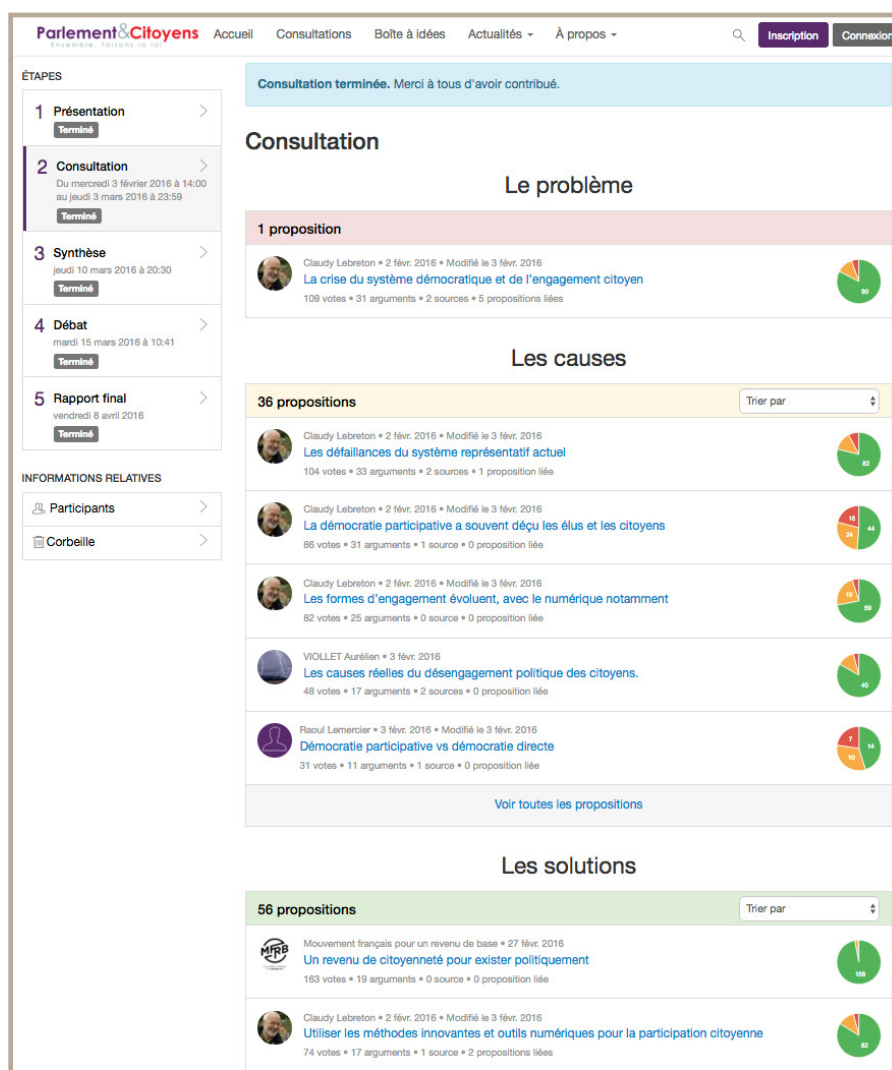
Parlement&Citoyens
Ensemble, faisons la loi

Accueil Consultations Boîte à idées Actualités À propos Inscription Connexion

ÉTAPES

1 Présentation
Terminé

2 Consultation
Du mercredi 3 février 2016 à 14:00 au jeudi 3 mars 2016 à 23:59
Terminé

3 Synthèse
jeudi 10 mars 2016 à 20:30
Terminé

4 Débat
mardi 15 mars 2016 à 10:41
Terminé

5 Rapport final
vendredi 8 avril 2016
Terminé

INFORMATIONS RELATIVES

Participants

Corbeille

Consultation terminée. Merci à tous d'avoir contribué.

Consultation

Le problème

1 proposition

Claudy Lebreton • 2 févr. 2016 • Modifié le 3 févr. 2016
La crise du système démocratique et de l'engagement citoyen
109 votes • 31 arguments • 2 sources • 5 propositions liées
90

Les causes

36 propositions
Trier par

Claudy Lebreton • 2 févr. 2016 • Modifié le 3 févr. 2016
Les défaillances du système représentatif actuel
104 votes • 33 arguments • 2 sources • 1 proposition liée
82

Claudy Lebreton • 2 févr. 2016 • Modifié le 3 févr. 2016
La démocratie participative a souvent déçu les élus et les citoyens
86 votes • 31 arguments • 1 source • 0 proposition liée
16 44 24

Claudy Lebreton • 2 févr. 2016 • Modifié le 3 févr. 2016
Les formes d'engagement évoluent, avec le numérique notamment
82 votes • 25 arguments • 0 source • 0 proposition liée
19 58

VIOLLET Aurélien • 3 févr. 2016
Les causes réelles du désengagement politique des citoyens.
48 votes • 17 arguments • 2 sources • 0 proposition liée
40

Raoul Lemercier • 3 févr. 2016 • Modifié le 3 févr. 2016
Démocratie participative vs démocratie directe
31 votes • 11 arguments • 1 source • 0 proposition liée
7 14 10

Voir toutes les propositions

Les solutions

56 propositions
Trier par

MFRB
Mouvement français pour un revenu de base • 27 févr. 2016
Un revenu de citoyenneté pour exister politiquement
163 votes • 19 arguments • 0 source • 0 proposition liée
158

Claudy Lebreton • 2 févr. 2016 • Modifié le 3 févr. 2016
Utiliser les méthodes innovantes et outils numériques pour la participation citoyenne
74 votes • 17 arguments • 1 source • 2 propositions liées
62